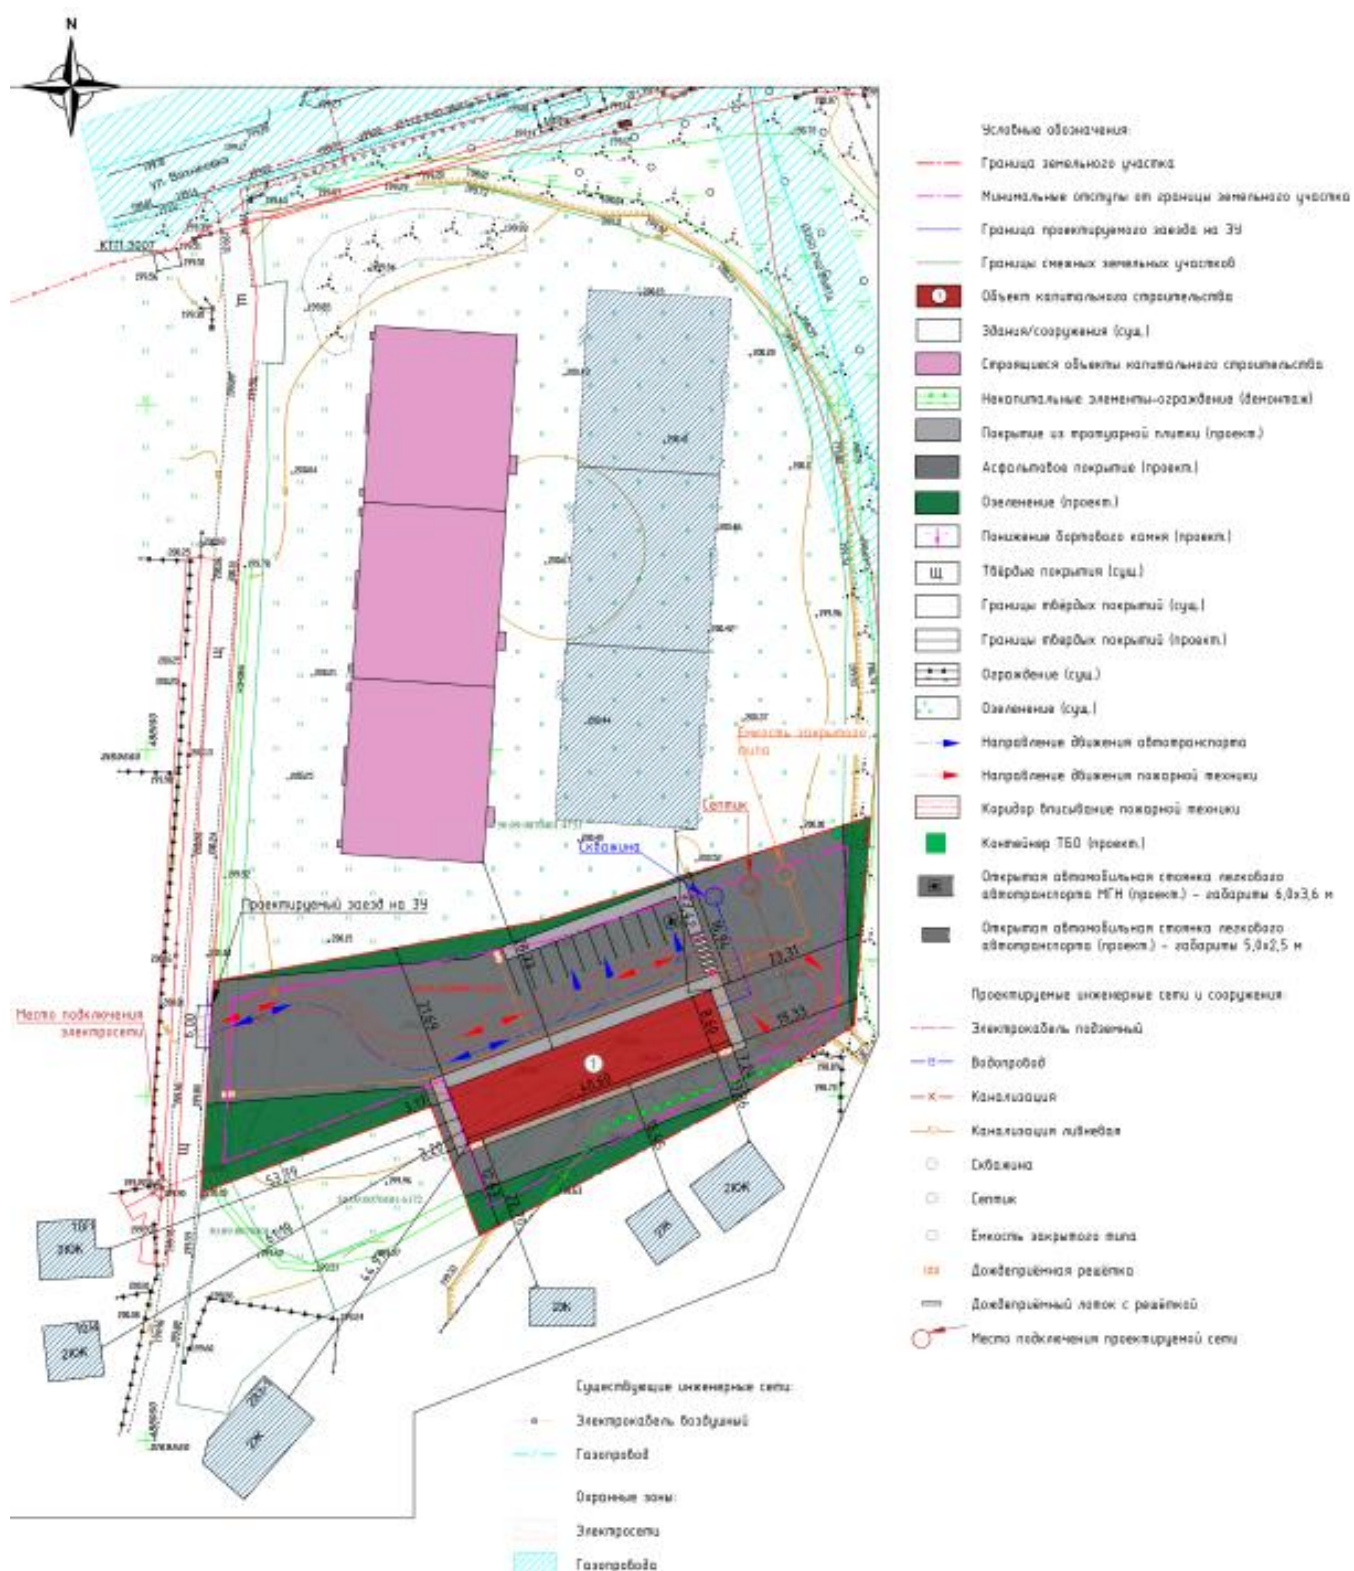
N

Условные обозначения:
Граница земельного участка
Минимальные отступы от границы земельного участка
Граница проектируемого заезда на ЗУ
Границы смежных земельных участков
Объект капитального строительства
Здания/сооружения (сущ.)
Строящиеся объекты капитального строительства
Некапитальные элементы-ограждение (демонтаж)
Покрытие из тротуарной плитки (проект.)
Асфальтовое покрытие (проект.)
Озеленение (проект.)
Понижение бортового камня (проект.)
Щ Твёрдые покрытия (сущ.)
Границы твёрдых покрытий (сущ.)
Границы твёрдых покрытий (проект.)
Ограждение (сущ.)
Озеленение (сущ.)
Направление движения автотранспорта
Направление движения пожарной техники
Коридор вписывание пожарной техники
Контейнер ТБО (проект.)
Открытая автомобильная стоянка легкового автотранспорта МГН (проект.) - габариты 6,0х3,6 м
Открытая автомобильная стоянка легкового автотранспорта (проект.) - габариты 5,0х2,5 м

Проектируемые инженерные сети и сооружения:
Электрокабель подземный
Водопровод
Канализация
Канализация ливневая
Скважина
Септик
Емкость закрытого типа
Дождеприёмная решётка
Дождеприёмный лоток с решёткой
Место подключения проектируемой сети

Существующие инженерные сети:
Электрокабель воздушный
Газопровод

Охранные зоны:
Электросети
Газопровода

ул. Вольчекова
КТП 3007
Проектируемый заезд на ЗУ
Место подключения электросети
Скважина
Септик
Емкость закрытого типа
Щ
1
40.50
23.31
15.33
53.29
5.00
3.71
8.50
2ЖК
2Ж
2К
1ЖК
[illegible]